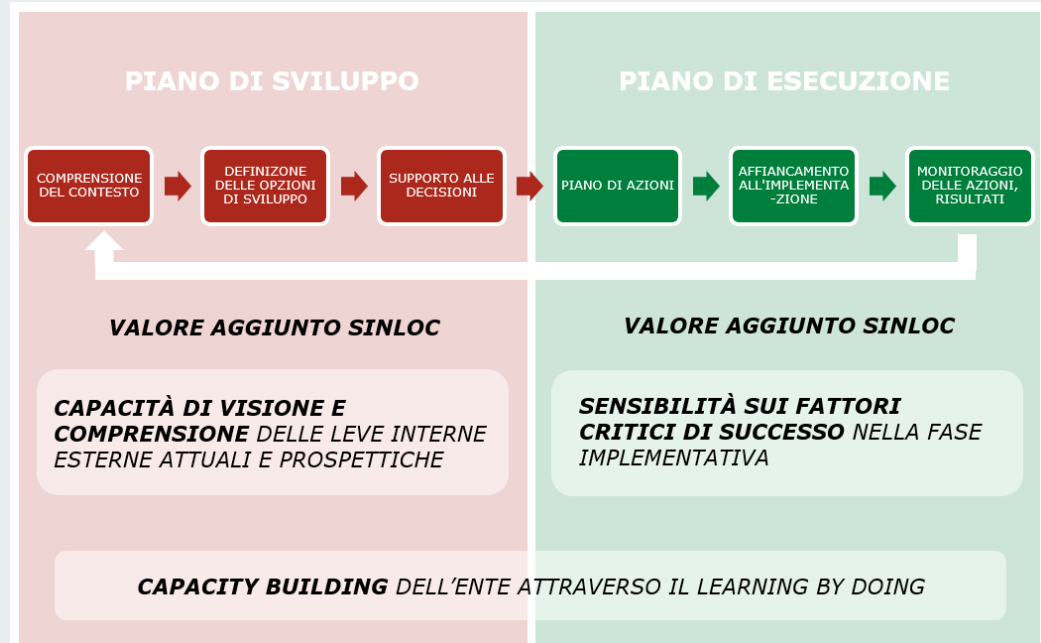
PIANO DI SVILUPPO

PIANO DI ESECUZIONE

COMPRENSIONE DEL CONTESTO

DEFINIZONE DELLE OPZIONI DI SVILUPPO

SUPPORTO ALLE DECISIONI

PIANO DI AZIONI

AFFIANCAMENTO ALL'IMPLEMENTA -ZIONE

MONITORAGGIO DELLE AZIONI, RISULTATI

VALORE AGGIUNTO SINLOC

VALORE AGGIUNTO SINLOC

CAPACITÀ DI VISIONE E COMPRENSIONE DELLE LEVE INTERNE ESTERNE ATTUALI E PROSPETTICHE

SENSIBILITÀ SUI FATTORI CRITICI DI SUCCESSO NELLA FASE IMPLEMENTATIVA

CAPACITY BUILDING DELL'ENTE ATTRAVERSO IL LEARNING BY DOING